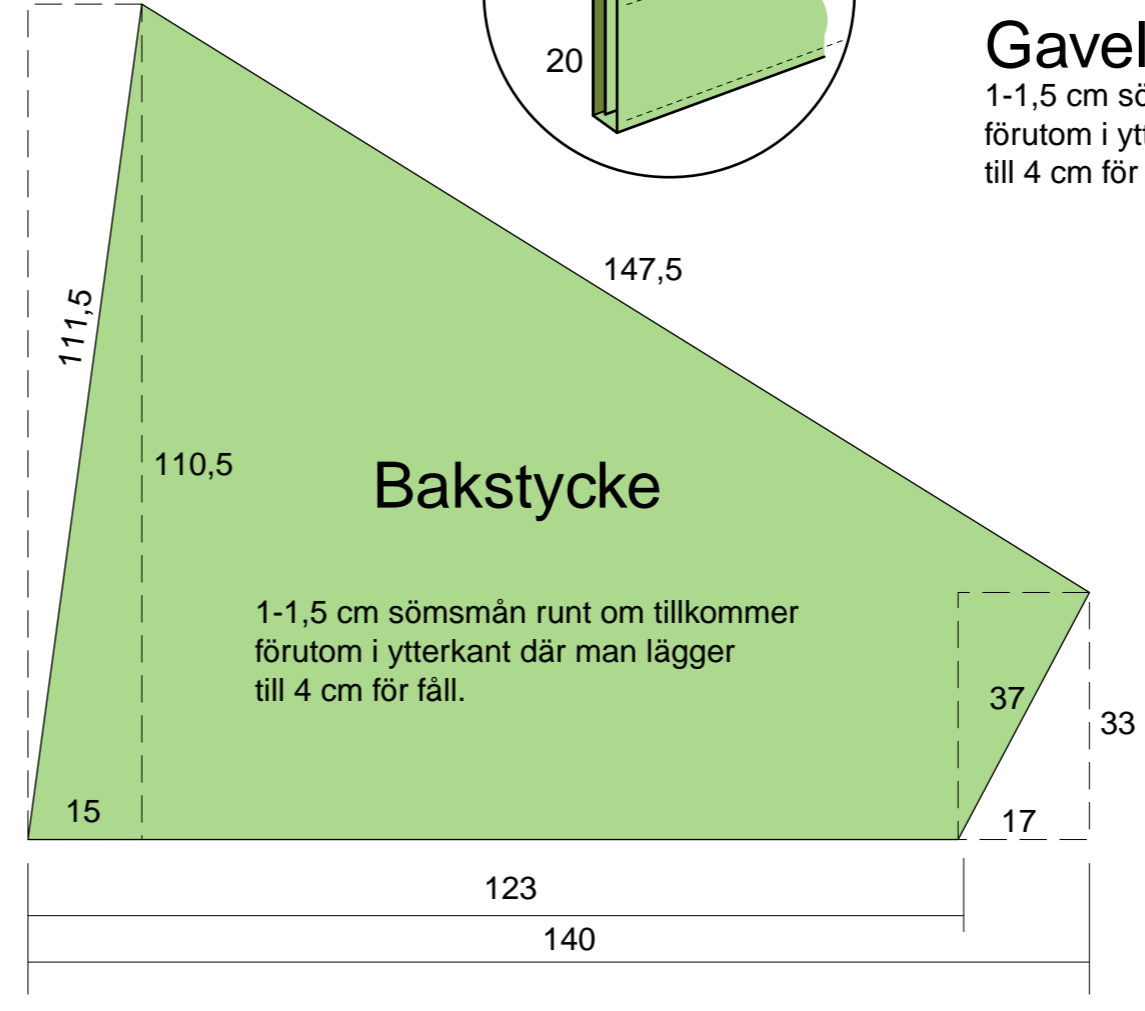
20

Gavel

1-1,5 cm sö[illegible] förutom i ytt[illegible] till 4 cm för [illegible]

147,5

111,5

110,5

Bakstycke

1-1,5 cm sömsmån runt om tillkommer förutom i ytterkant där man lägger till 4 cm för fåll.

37

33

15

17

123

140